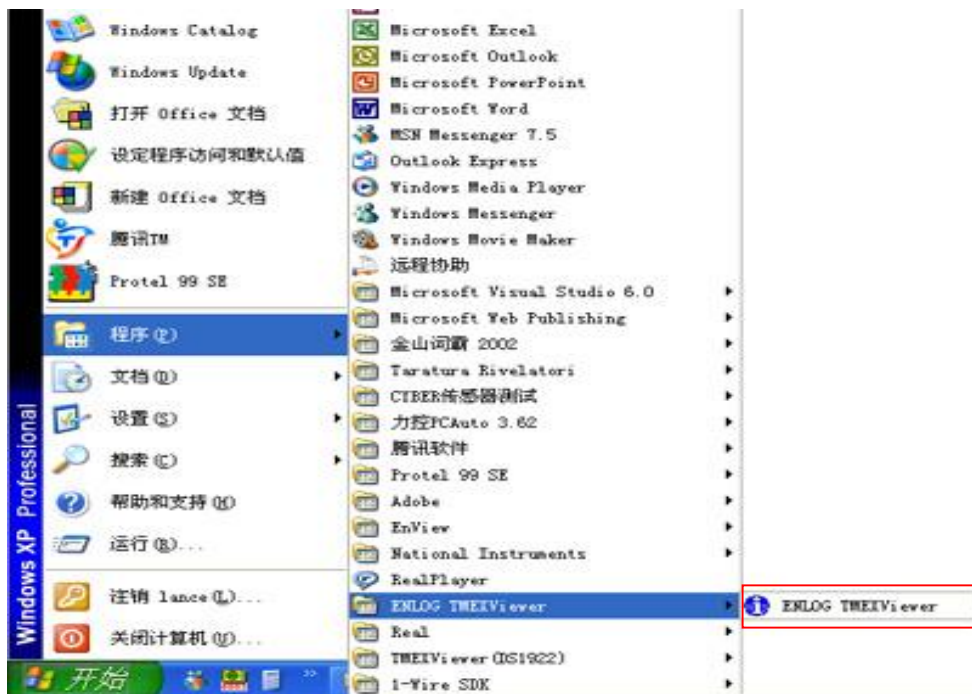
Windows Catalog
Windows Update
打开 Office 文档
设定程序访问和默认值
新建 Office 文档
腾讯TM
Protel 99 SE
程序(P)
文档(D)
设置(S)
搜索(C)
帮助和支持(H)
运行(R)...
注销 lance(L)...
关闭计算机(U)...
开始

Windows XP Professional

Microsoft Excel
Microsoft Outlook
Microsoft PowerPoint
Microsoft Word
MSN Messenger 7.5
Outlook Express
Windows Media Player
Windows Messenger
Windows Movie Maker
远程协助
Microsoft Visual Studio 6.0
Microsoft Web Publishing
金山词霸 2002
Taratura Rivelatori
CYBER传感器测试
力控PCAuto 3.62
腾讯软件
Protel 99 SE
Adobe
EnView
National Instruments
RealPlayer
ENLOG TMEXViewer
Real
TMEXViewer(DS1922)
1-Wire SDK

ENLOG TMEXViewer